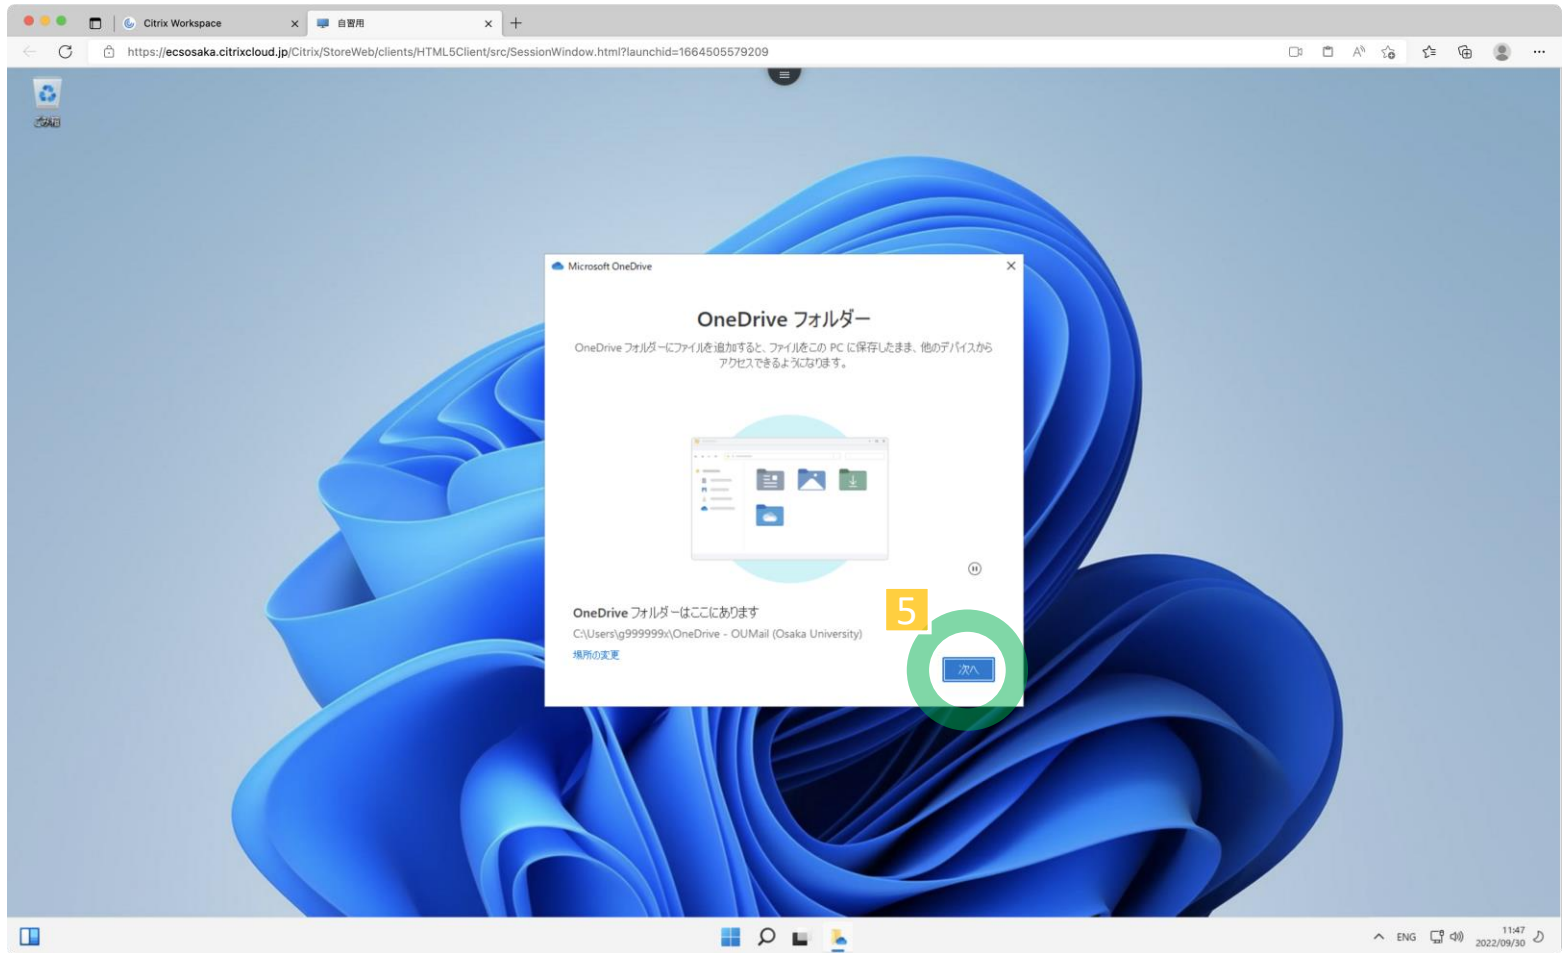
Citrix Workspace
自習用
https://ecsosaka.citrixcloud.jp/Citrix/StoreWeb/clients/HTML5Client/src/SessionWindow.html?launchid=1664505579209

ごみ箱

Microsoft OneDrive

OneDrive フォルダー

OneDrive フォルダーにファイルを追加すると、ファイルをこの PC に保存したまま、他のデバイスからアクセスできるようになります。

OneDrive フォルダーはここにあります
C:\Users\g999999x\OneDrive - OUMail (Osaka University)
場所の変更

5

次へ

ENG
11:47
2022/09/30